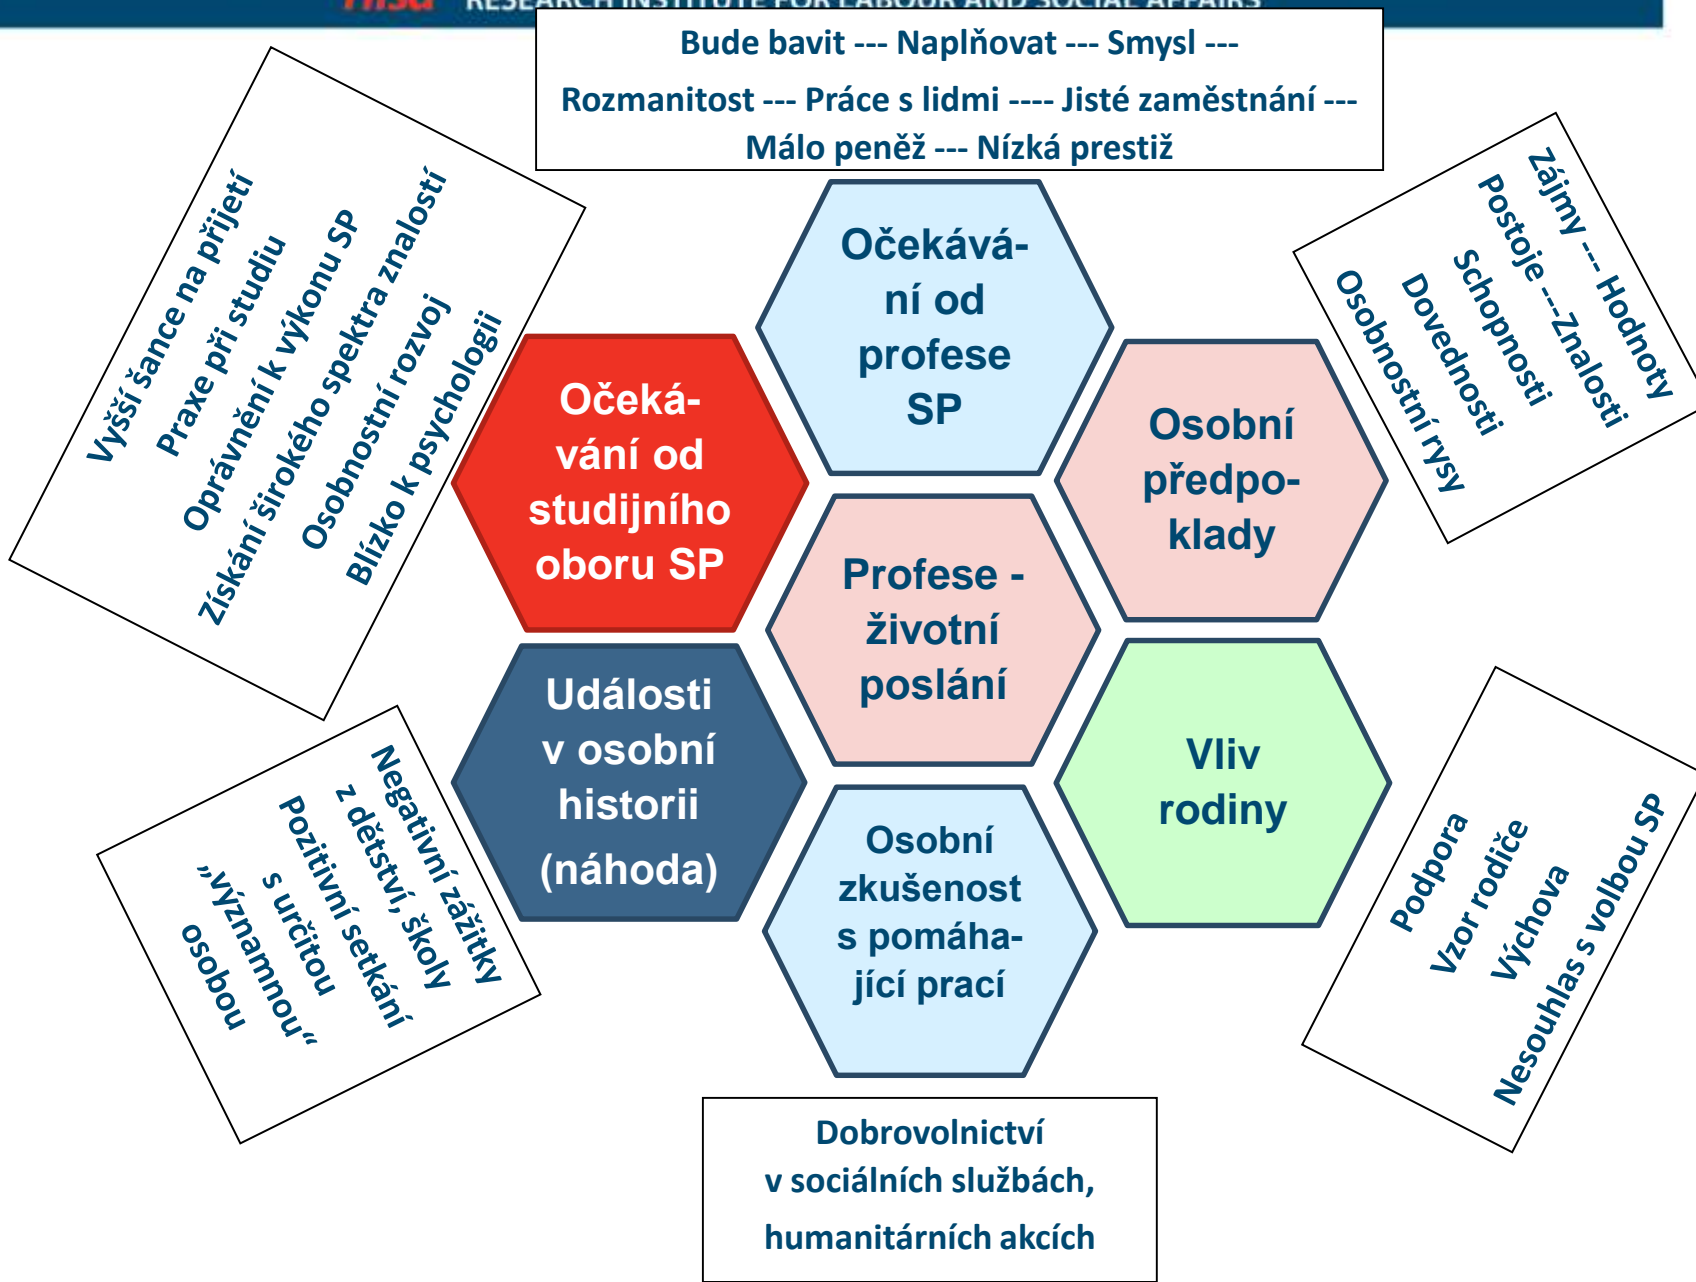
RESEARCH INSTITUTE FOR LABOUR AND SOCIAL AFFAIRS

Bude bavit --- Naplňovat --- Smysl ---

Rozmanitost --- Práce s lidmi ---- Jisté zaměstnání ---

Málo peněž --- Nízká prestiž

Vyšší šance na přijetí
Praxe při studiu
Oprávnění k výkonu SP
Získání širokého spektra znalostí
Osobnostní rozvoj
Blízko k psychologii

Zájmy --- Hodnoty
Postoje ---Znalosti
Schopnosti
Dovednosti
Osobnostní rysy

Očekávání od profese SP

Očekávání od studijního oboru SP

Osobní předpoklady

Profese - životní poslání

Události v osobní historii (náhoda)

Vliv rodiny

Osobní zkušenost s pomáhající prací

Negativní zážitky z dětství, školy
Pozitivní setkání s určitou „významnou“ osobou

Podpora
Vzor rodiče
Výchova
Nesouhlas s volbou SP

Dobrovolnictví v sociálních službách, humanitárních akcích